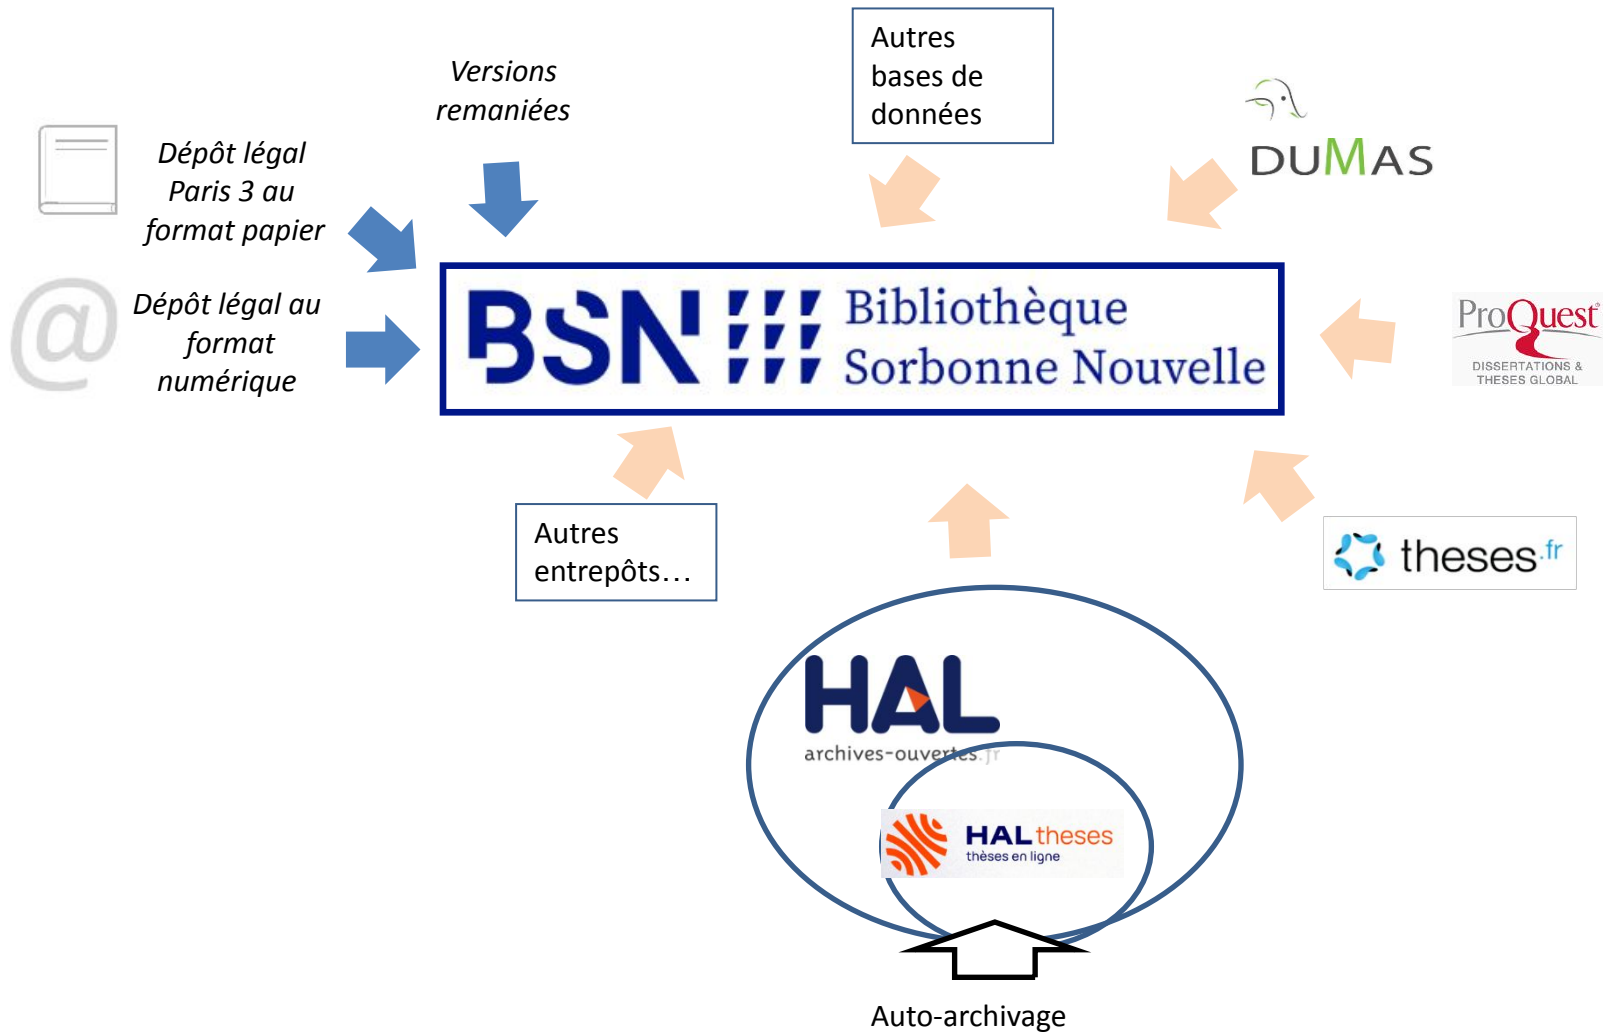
Versions remaniées

Autres bases de données

DUMAS

Dépôt légal Paris 3 au format papier

Dépôt légal au format numérique

BSN Bibliothèque Sorbonne Nouvelle

ProQuest DISSERTATIONS & THESES GLOBAL

Autres entrepôts…

theses.fr

HAL archives-ouvertes.fr

HAL theses thèses en ligne

Auto-archivage